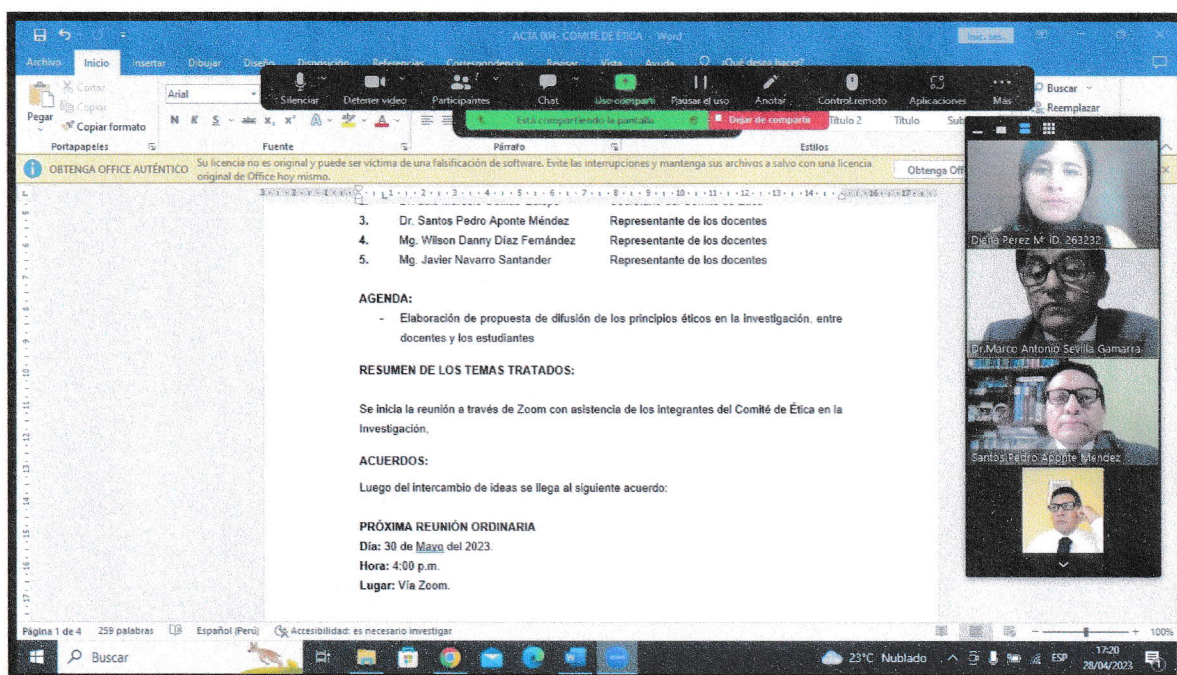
ACTA 004- COMITÉ DE ÉTICA - Word

Iniciar ses

Archivo Inicio Insertar Dibujar Diseño Disposición Referencias Correspondencia Revisar Vista Ayuda ¿Qué desea hacer?

Silenciar Detener video Participantes Chat Usar compart Pausar el uso Anotar Control remoto Aplicaciones Más

Está compartiendo la pantalla Dejar de compartir

Cortar Copiar Pegar Copiar formato Portapapeles

Arial

Fuente Párrafo Estilos

Título 2 Título Sub

Buscar Reemplazar

OBTENGA OFFICE AUTÉNTICO Su licencia no es original y puede ser víctima de una falsificación de software. Evite las interrupciones y mantenga sus archivos a salvo con una licencia original de Office hoy mismo. Obtenga Off

| 3. | Dr. Santos Pedro Aponte Méndez | Representante de los docentes |
|---|---|---|
| 4. | Mg. Wilson Danny Díaz Fernández | Representante de los docentes |
| 5. | Mg. Javier Navarro Santander | Representante de los docentes |

AGENDA:

- Elaboración de propuesta de difusión de los principios éticos en la investigación, entre docentes y los estudiantes

RESUMEN DE LOS TEMAS TRATADOS:

Se inicia la reunión a través de Zoom con asistencia de los integrantes del Comité de Ética en la Investigación,

ACUERDOS:

Luego del intercambio de ideas se llega al siguiente acuerdo:

PRÓXIMA REUNIÓN ORDINARIA
Día: 30 de Mayo del 2023.
Hora: 4:00 p.m.
Lugar: Vía Zoom.

Diana Perez M. ID. 263232
Dr.Marco Antonio Sevilla Gamarra
Santos Pedro Aponte Mendez

Página 1 de 4 259 palabras Español (Perú) Accesibilidad: es necesario investigar 100%

Buscar

23°C Nublado ESP 17:20 28/04/2023